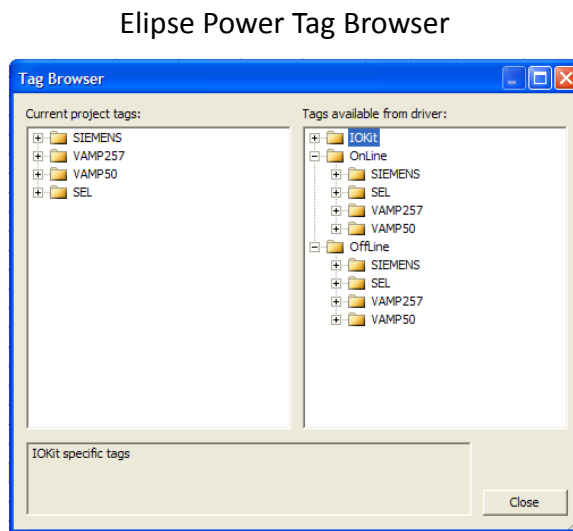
Elipse Power Tag Browser

Tag Browser

Current project tags:

SIEMENS
VAMP257
VAMP50
SEL

Tags available from driver:

IOKit
OnLine
SIEMENS
SEL
VAMP257
VAMP50
OffLine
SIEMENS
SEL
VAMP257
VAMP50

IOKit specific tags

Close